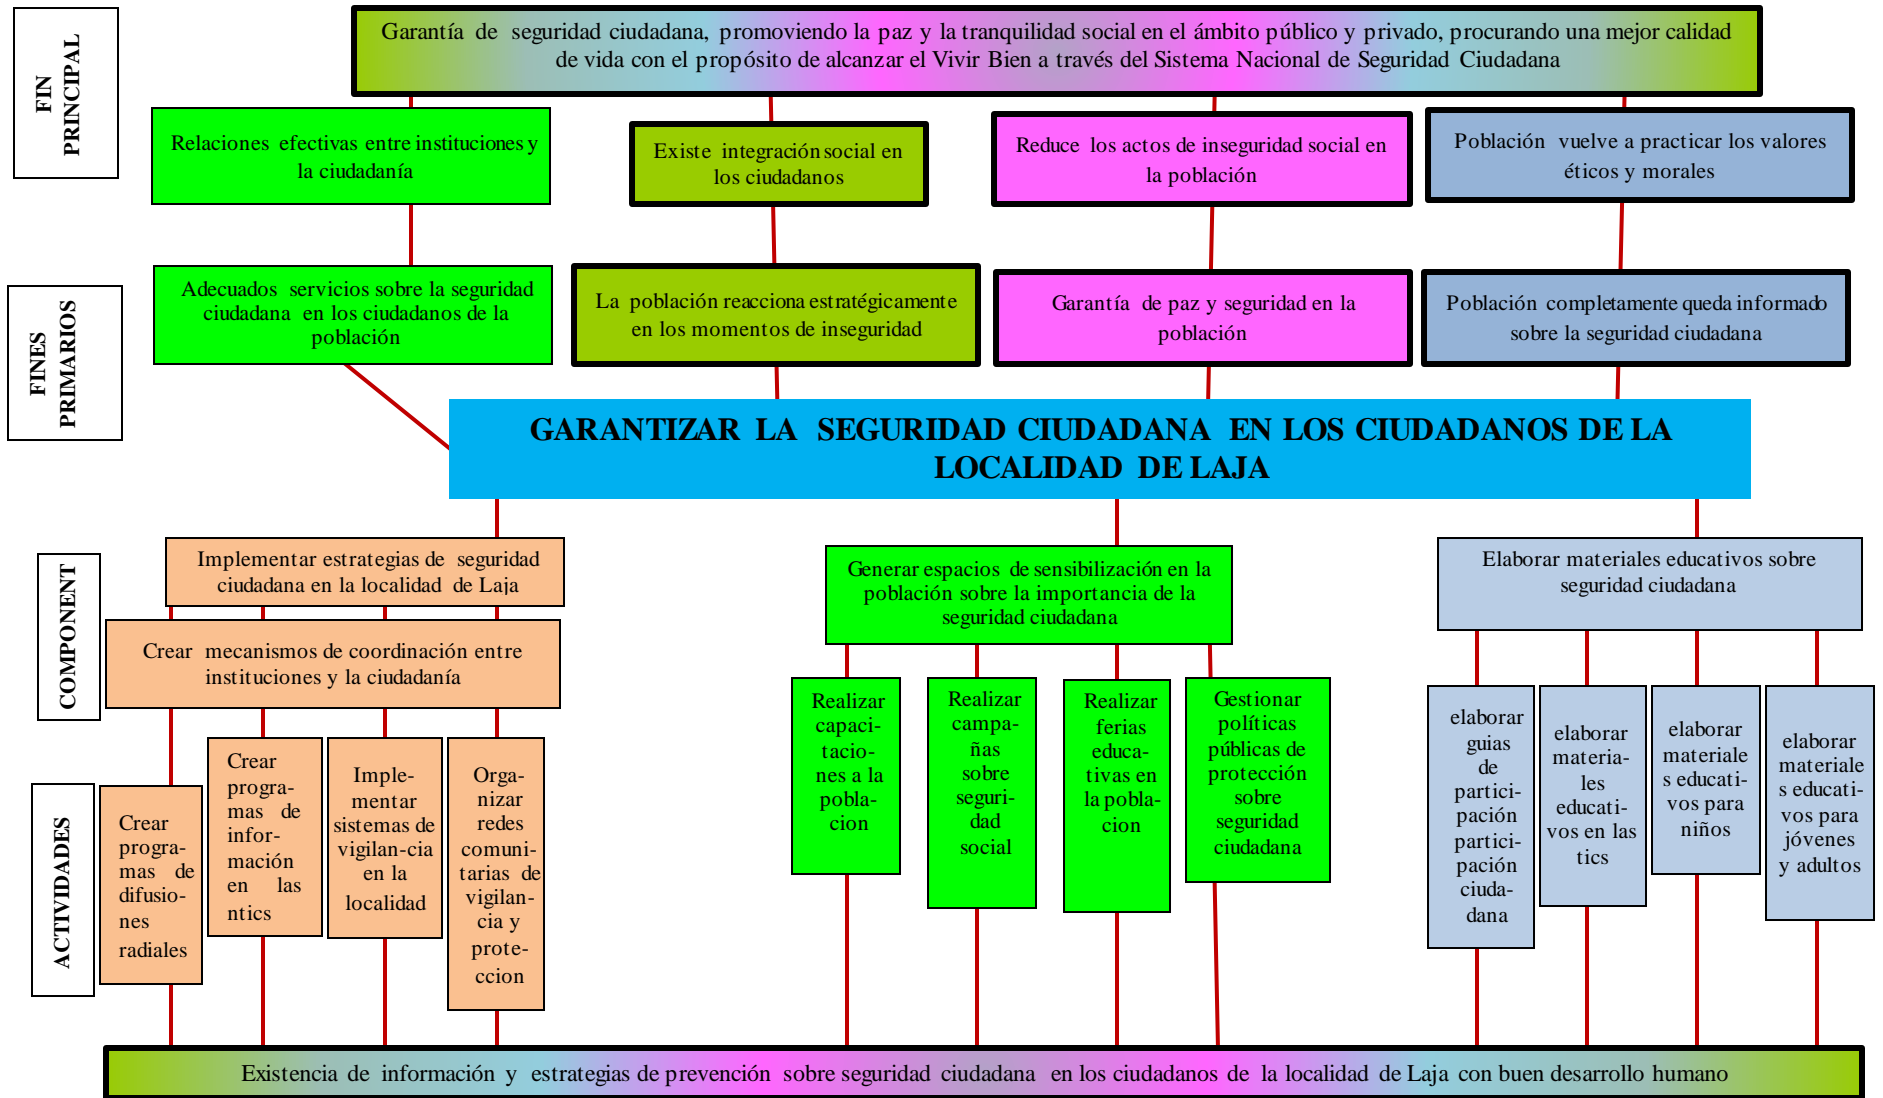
FIN PRINCIPAL

Garantía de seguridad ciudadana, promoviendo la paz y la tranquilidad social en el ámbito público y privado, procurando una mejor calidad de vida con el propósito de alcanzar el Vivir Bien a través del Sistema Nacional de Seguridad Ciudadana

Relaciones efectivas entre instituciones y la ciudadanía

Existe integración social en los ciudadanos

Reduce los actos de inseguridad social en la población

Población vuelve a practicar los valores éticos y morales

FINES PRIMARIOS

Adecuados servicios sobre la seguridad ciudadana en los ciudadanos de la población

La población reacciona estratégicamente en los momentos de inseguridad

Garantía de paz y seguridad en la población

Población completamente queda informado sobre la seguridad ciudadana

GARANTIZAR LA SEGURIDAD CIUDADANA EN LOS CIUDADANOS DE LA LOCALIDAD DE LAJA

COMPONENT

Implementar estrategias de seguridad ciudadana en la localidad de Laja

Crear mecanismos de coordinación entre instituciones y la ciudadanía

Generar espacios de sensibilización en la población sobre la importancia de la seguridad ciudadana

Elaborar materiales educativos sobre seguridad ciudadana

ACTIVIDADES

Crear programas de difusiones radiales

Crear programas de información en las ntics

Implementar sistemas de vigilan-cia en la localidad

Organizar redes comunitarias de vigilancia y proteccion

Realizar capacitaciones a la poblacion

Realizar campañas sobre seguridad social

Realizar ferias educativas en la poblacion

Gestionar políticas públicas de protección sobre seguridad ciudadana

elaborar guias de participación participación ciudadana

elaborar materiales educativos en las tics

elaborar materiales educativos para niños

elaborar materiales educativos para jóvenes y adultos

Existencia de información y estrategias de prevención sobre seguridad ciudadana en los ciudadanos de la localidad de Laja con buen desarrollo humano